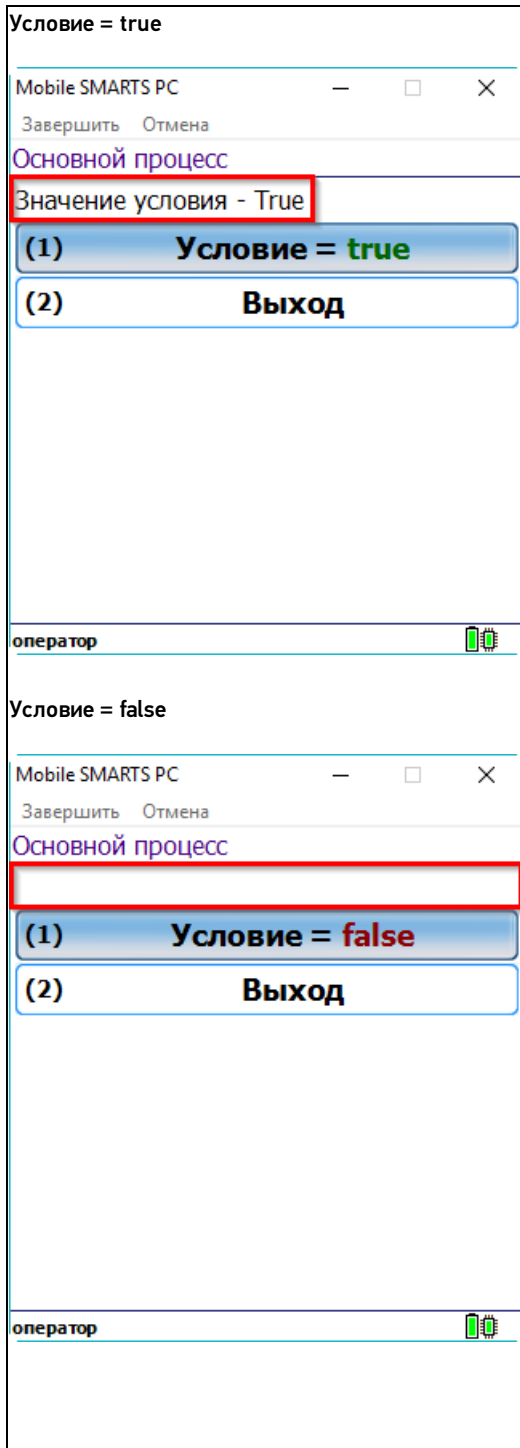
Условие = true

Mobile SMARTS PC

Завершить Отмена

Основной процесс

Значение условия - True

(1) Условие = true

(2) Выход

оператор

Условие = false

Mobile SMARTS PC

Завершить Отмена

Основной процесс

(1) Условие = false

(2) Выход

оператор